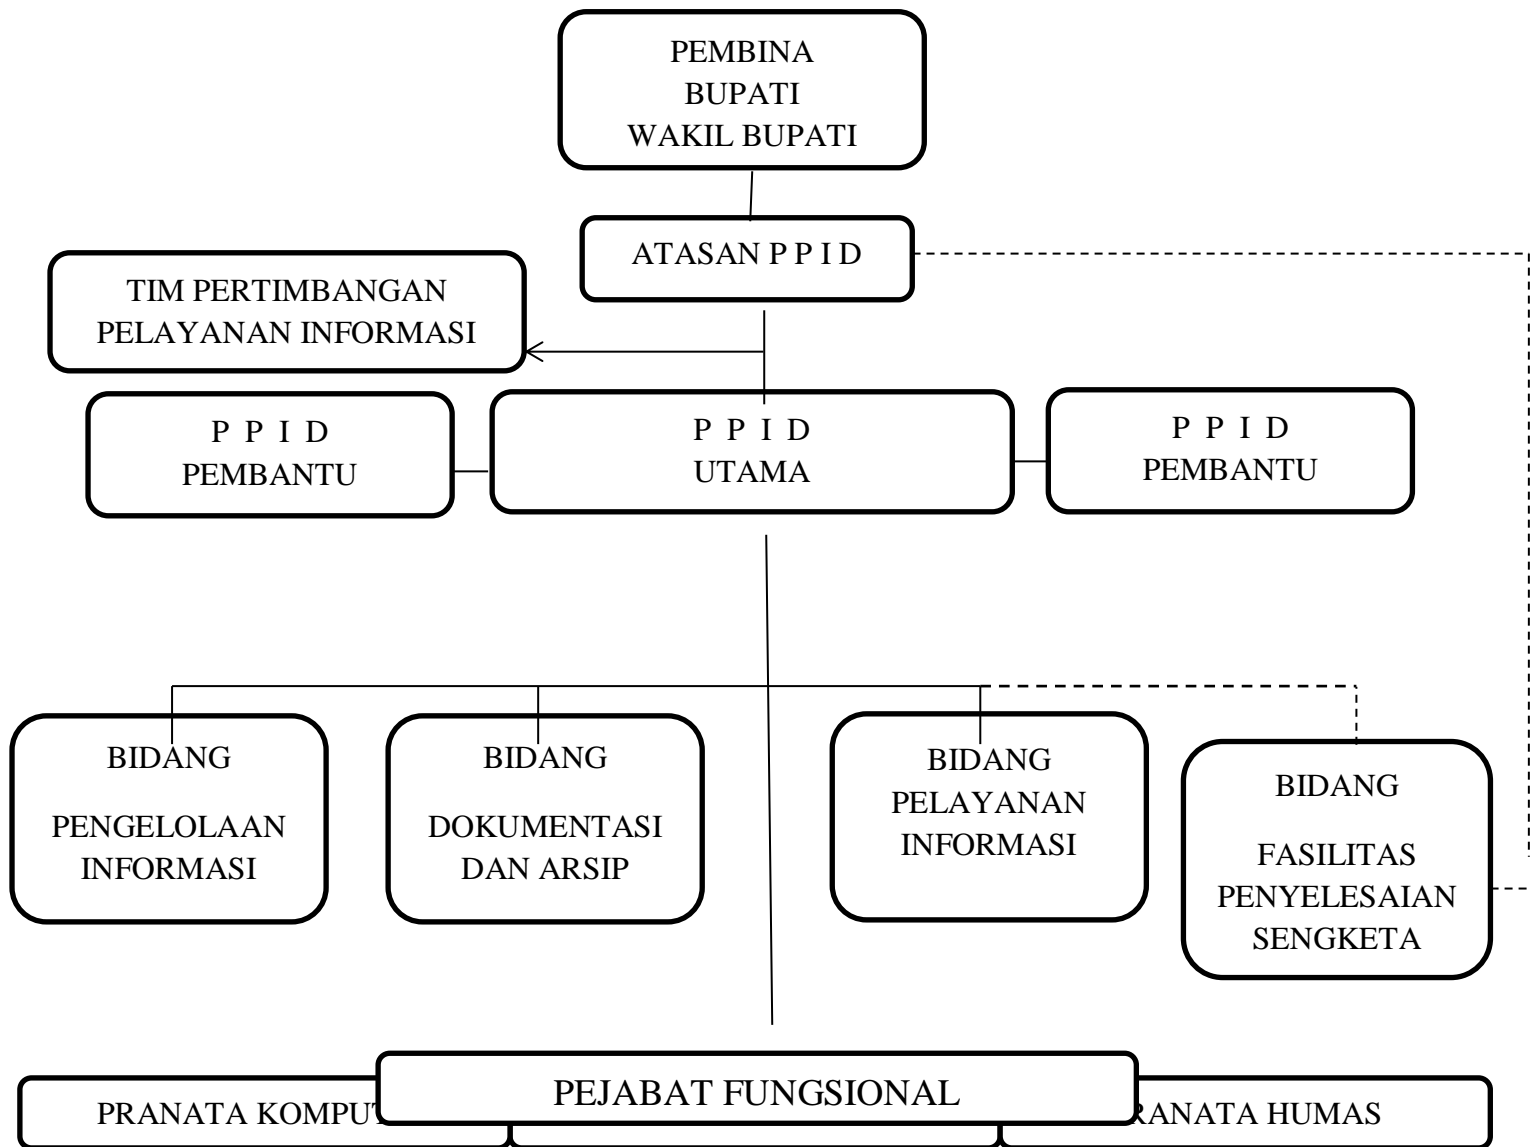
PEMBINA
BUPATI
WAKIL BUPATI

ATASAN P P I D

TIM PERTIMBANGAN PELAYANAN INFORMASI

P P I D
PEMBANTU

P P I D
UTAMA

P P I D
PEMBANTU

BIDANG
PENGELOLAAN INFORMASI

BIDANG
DOKUMENTASI DAN ARSIP

BIDANG
PELAYANAN INFORMASI

BIDANG
FASILITAS PENYELESAIAN SENGKETA

PEJABAT FUNGSIONAL

PRANATA KOMPU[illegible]

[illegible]RANATA HUMAS